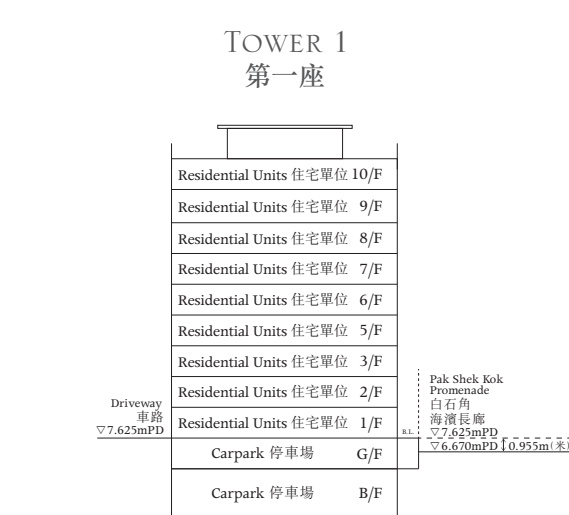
TOWER 1
第一座

Residential Units 住宅單位 10/F
Residential Units 住宅單位 9/F
Residential Units 住宅單位 8/F
Residential Units 住宅單位 7/F
Residential Units 住宅單位 6/F
Residential Units 住宅單位 5/F
Residential Units 住宅單位 3/F
Residential Units 住宅單位 2/F
Residential Units 住宅單位 1/F
Carpark 停車場 G/F
Carpark 停車場 B/F

Driveway
車路
▽7.625mPD

Pak Shek Kok Promenade
白石角
海濱長廊
▽7.625mPD
B.L.
▽6.670mPD
0.955m(米)